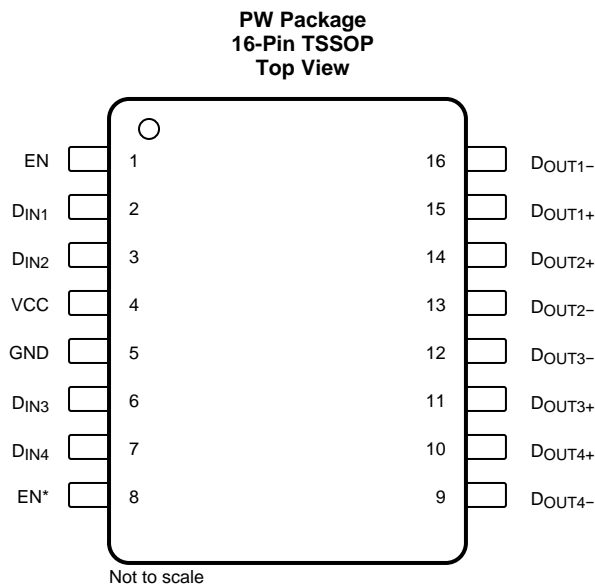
PW Package
16-Pin TSSOP
Top View

EN 1
$D_{IN1}$ 2
$D_{IN2}$ 3
VCC 4
GND 5
$D_{IN3}$ 6
$D_{IN4}$ 7
EN* 8

16 $D_{OUT1-}$
15 $D_{OUT1+}$
14 $D_{OUT2+}$
13 $D_{OUT2-}$
12 $D_{OUT3-}$
11 $D_{OUT3+}$
10 $D_{OUT4+}$
9 $D_{OUT4-}$

Not to scale